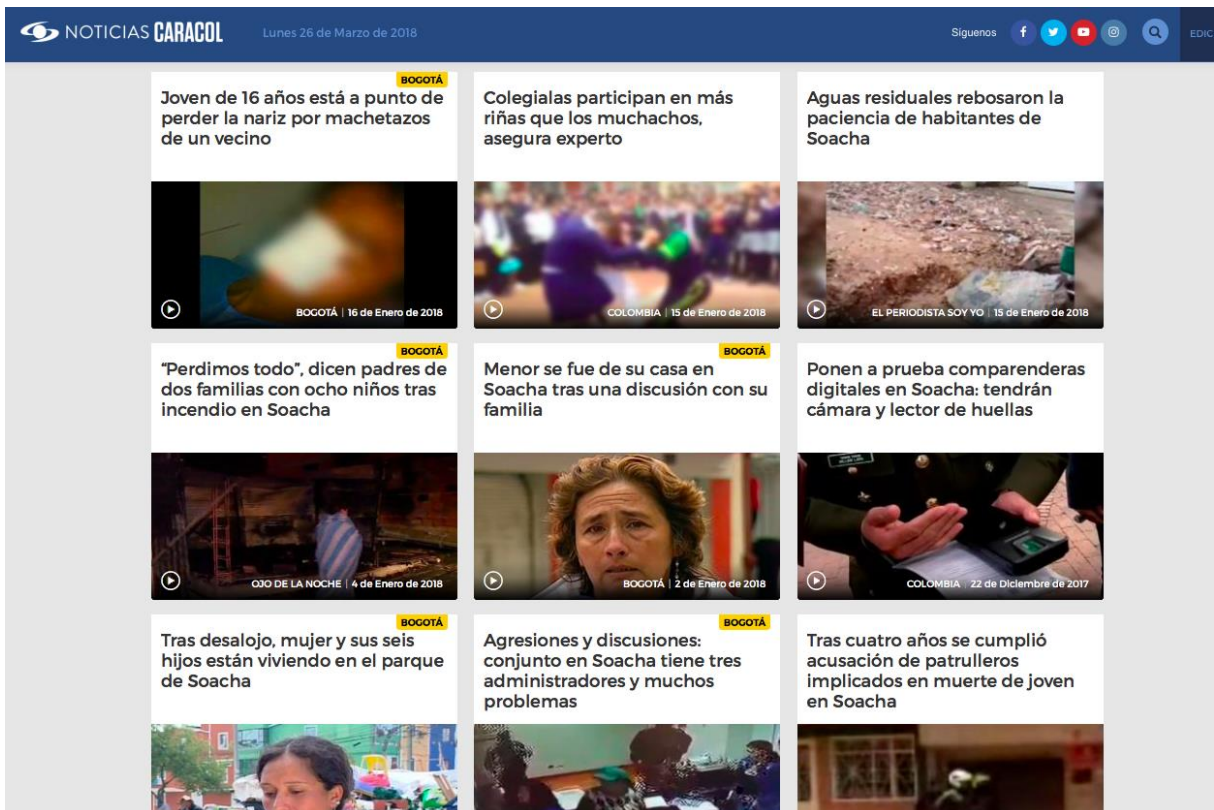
NOTICIAS CARACOL Lunes 26 de Marzo de 2018

Síguenos

EDIC

BOGOTÁ
Joven de 16 años está a punto de perder la nariz por machetazos de un vecino

BOGOTÁ | 16 de Enero de 2018

Colegialas participan en más riñas que los muchachos, asegura experto

COLOMBIA | 15 de Enero de 2018

Aguas residuales rebosaron la paciencia de habitantes de Soacha

EL PERIODISTA SOY YO | 15 de Enero de 2018

BOGOTÁ
"Perdimos todo", dicen padres de dos familias con ocho niños tras incendio en Soacha

OJO DE LA NOCHE | 4 de Enero de 2018

BOGOTÁ
Menor se fue de su casa en Soacha tras una discusión con su familia

BOGOTÁ | 2 de Enero de 2018

Ponen a prueba comparenderas digitales en Soacha: tendrán cámara y lector de huellas

COLOMBIA | 22 de Diciembre de 2017

BOGOTÁ
Tras desalojo, mujer y sus seis hijos están viviendo en el parque de Soacha

BOGOTÁ
Agresiones y discusiones: conjunto en Soacha tiene tres administradores y muchos problemas

Tras cuatro años se cumplió acusación de patrulleros implicados en muerte de joven en Soacha